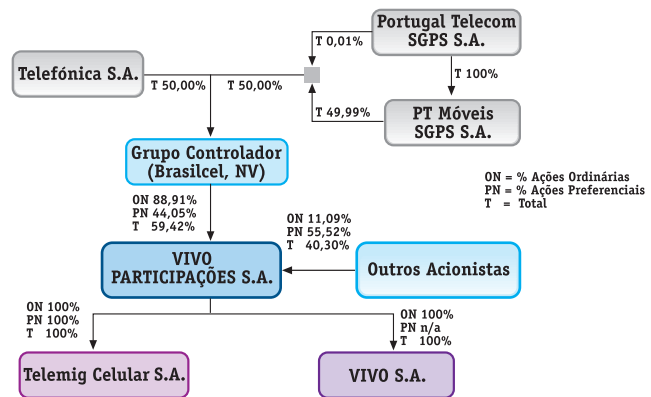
Portugal Telecom SGPS S.A.

T 0,01%

Telefónica S.A.

T 50,00%

T 50,00%

T 100%

T 49,99%

PT Móveis SGPS S.A.

Grupo Controlador (Brasilcel, NV)

ON = % Ações Ordinárias
PN = % Ações Preferenciais
T = Total

ON 88,91%
PN 44,05%
T 59,42%

ON 11,09%
PN 55,52%
T 40,30%

VIVO PARTICIPAÇÕES S.A.

Outros Acionistas

ON 100%
PN 100%
T 100%

ON 100%
PN n/a
T 100%

Telemig Celular S.A.

VIVO S.A.